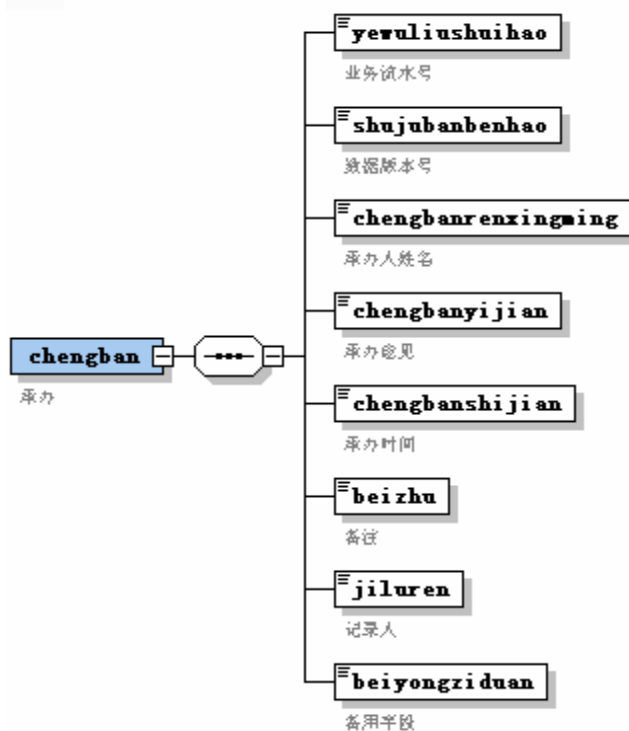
chengban
承办

yewuliushuihao
业务流水号

shujubanbenhao
数据版本号

chengbanrenxingming
承办人姓名

chengbanyijian
承办意见

chengbanshijian
承办时间

beizhu
备注

jiluren
记录人

beiyongziduan
备用字段